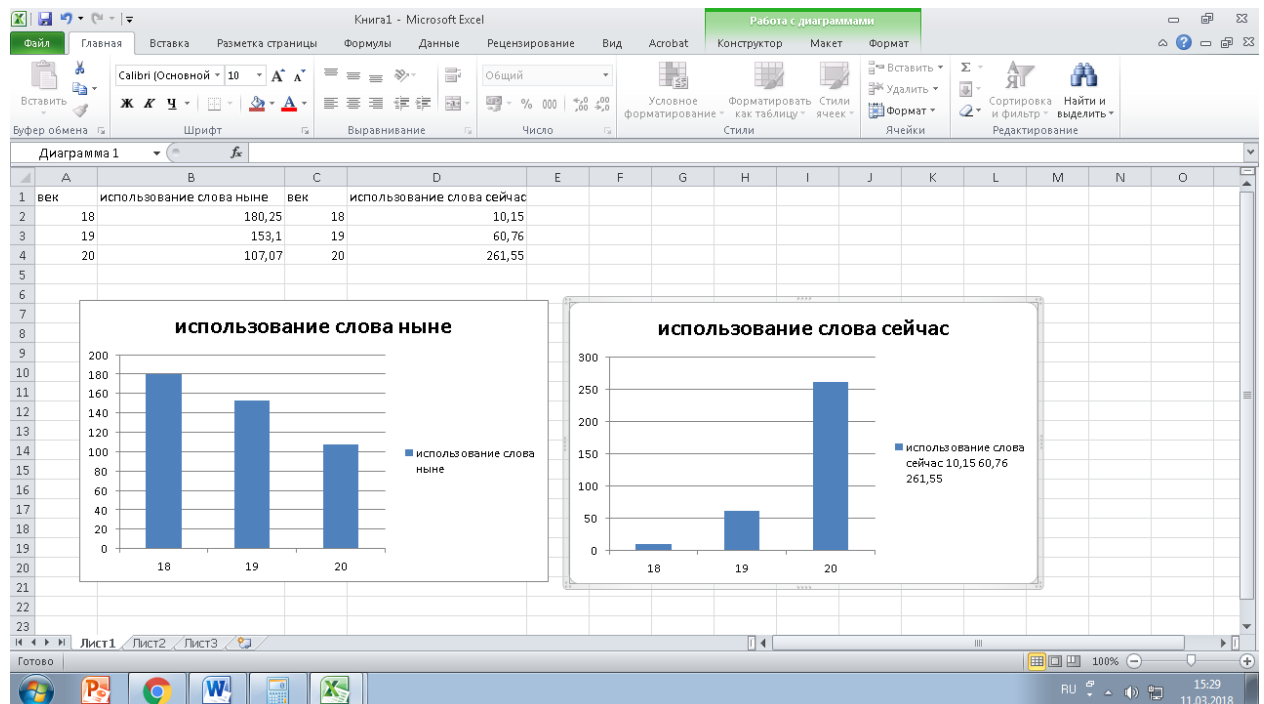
Книга1 - Microsoft Excel
Работа с диаграммами
Файл Главная Вставка Разметка страницы Формулы Данные Рецензирование Вид Acrobat Конструктор Макет Формат

Вставить
Calibri (Основной 10
Ж К Ч
Общий
% 000
Условное форматирование
Форматировать как таблицу
Стили ячеек
Вставить
Удалить
Формат
Сортировка и фильтр
Найти и выделить
Буфер обмена
Шрифт
Выравнивание
Число
Стили
Ячейки
Редактирование

Диаграмма 1
$f_x$

| | A | B | C | D | E | F | G | H | I | J | K | L | M | N | O |
|---|---|---|---|---|---|---|---|---|---|---|---|---|---|---|---|
| 1 | век | использование слова ныне | век | использование слова сейчас | | | | | | | | | | | |
| 2 | 18 | 180,25 | 18 | 10,15 | | | | | | | | | | | |
| 3 | 19 | 153,1 | 19 | 60,76 | | | | | | | | | | | |
| 4 | 20 | 107,07 | 20 | 261,55 | | | | | | | | | | | |

5 6 7 8 9 10 11 12 13 14 15 16 17 18 19 20 21 22 23

использование слова ныне
200 180 160 140 120 100 80 60 40 20 0
18 19 20
использование слова ныне

использование слова сейчас
300 250 200 150 100 50 0
18 19 20
использование слова сейчас 10,15 60,76 261,55

Лист1 Лист2 Лист3
Готово
100%
RU 15:29 11.03.2018